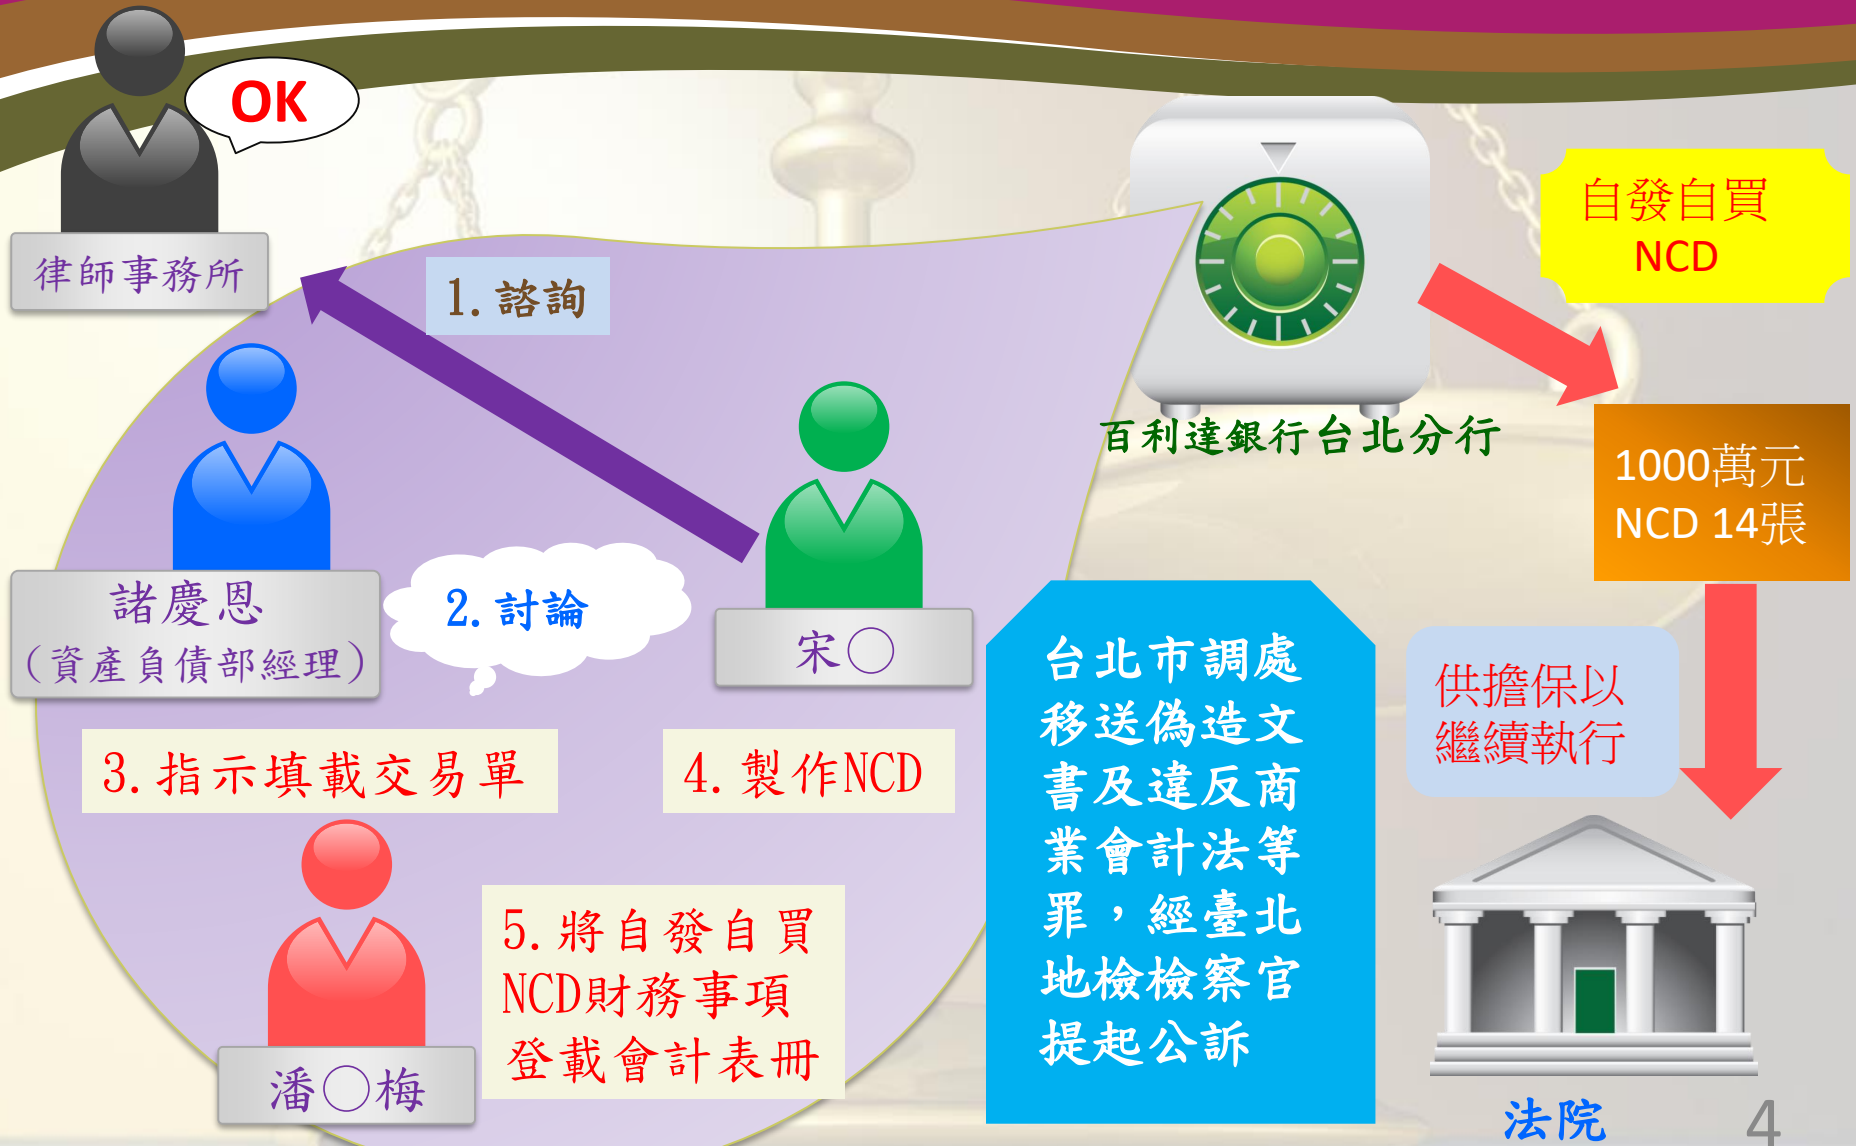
OK

律師事務所

1. 諮詢

百利達銀行台北分行

自發自買
NCD

1000萬元
NCD 14張

諸慶恩
(資產負債部經理)

2. 討論

宋〇

3. 指示填載交易單

4. 製作NCD

台北市調處移送偽造文書及違反商業會計法等罪，經臺北地檢檢察官提起公訴

供擔保以繼續執行

潘〇梅

5. 將自發自買NCD財務事項登載會計表冊

法院

4